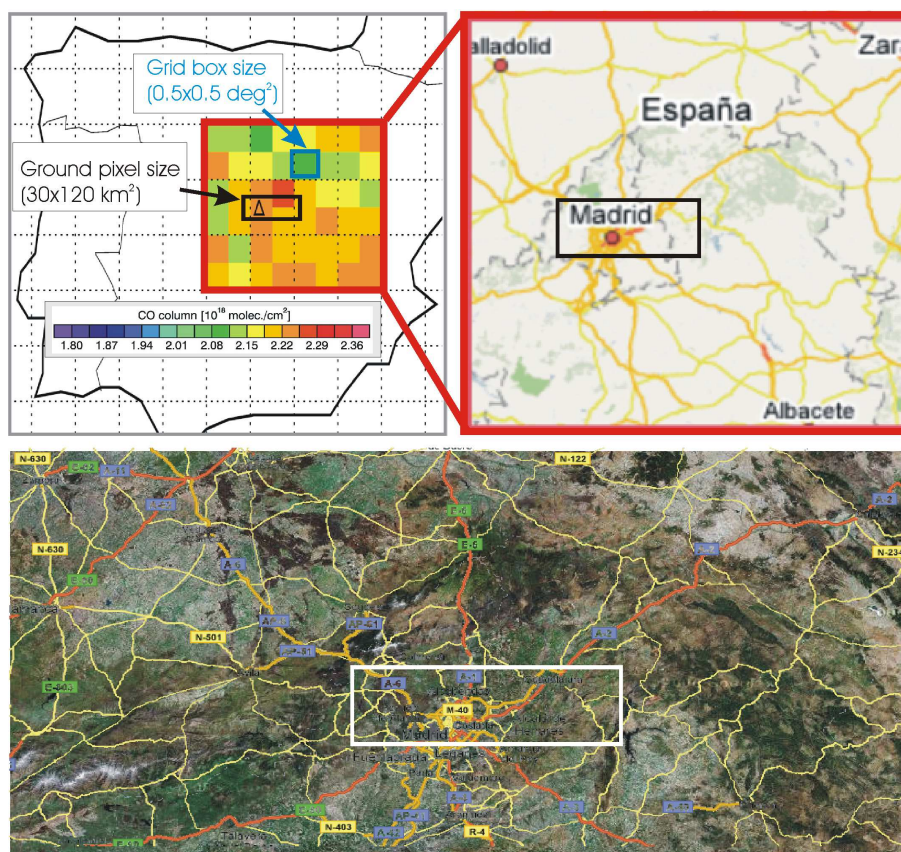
Grid box size
(0.5x0.5 deg$^2$)

Ground pixel size
(30x120 km$^2$)

Δ

CO column [$10^{18}$ molec./cm$^2$]
1.80 1.87 1.94 2.01 2.08 2.15 2.22 2.29 2.36

alladolid
Zara
España
Madrid
Albacete

N-630
E-82
A-11
A-62
N-122
N-630
E-80
A-1
E-5
A-2
N-234
N-501
AP-6
AP-51
AP-51
A-2
E-803
A-6
A-1
M-40
Madrid
Leganés
E-90
A-3
A-31
N-403
A-42
AP-41
R-4
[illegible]